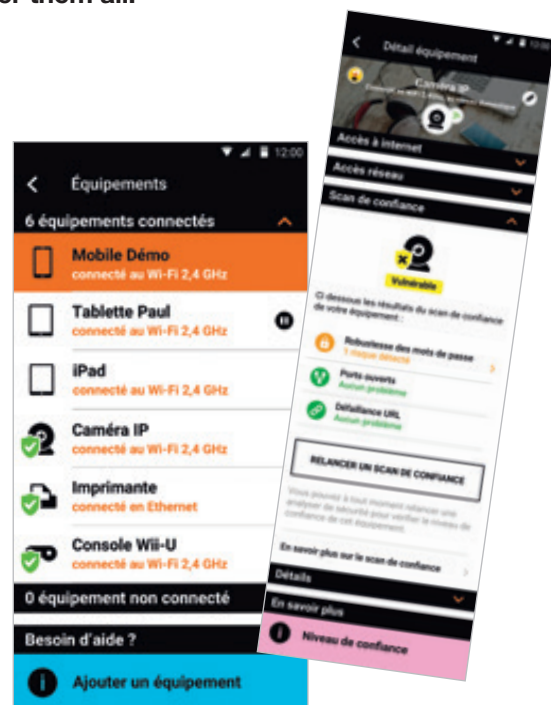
or them all

12:00

Équipements

6 équipements connectés

Mobile Démo
connecté au Wi-Fi 2,4 GHz

Tablette Paul
connecté au Wi-Fi 2,4 GHz

iPad
connecté au Wi-Fi 2,4 GHz

Caméra IP
connecté au Wi-Fi 2,4 GHz

Imprimante
connecté en Ethernet

Console Wii-U
connecté au Wi-Fi 2,4 GHz

0 équipement non connecté

Besoin d'aide ?

Ajouter un équipement

12:00

Détail équipement

Caméra IP

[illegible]

Accès à internet

Accès réseau

Scan de confiance

Vulnérable

Ci-dessous les résultats du scan de confiance de votre équipement :

Robustesse des mots de passe
1 risque détecté

Ports ouverts
Aucun problème

Défaillance URL
Aucun problème

RELANCER UN SCAN DE CONFIANCE

Vous pouvez à tout moment relancer une analyse de sécurité pour vérifier le niveau de confiance de cet équipement.

En savoir plus sur le scan de confiance

Détails

En savoir plus

Niveau de confiance